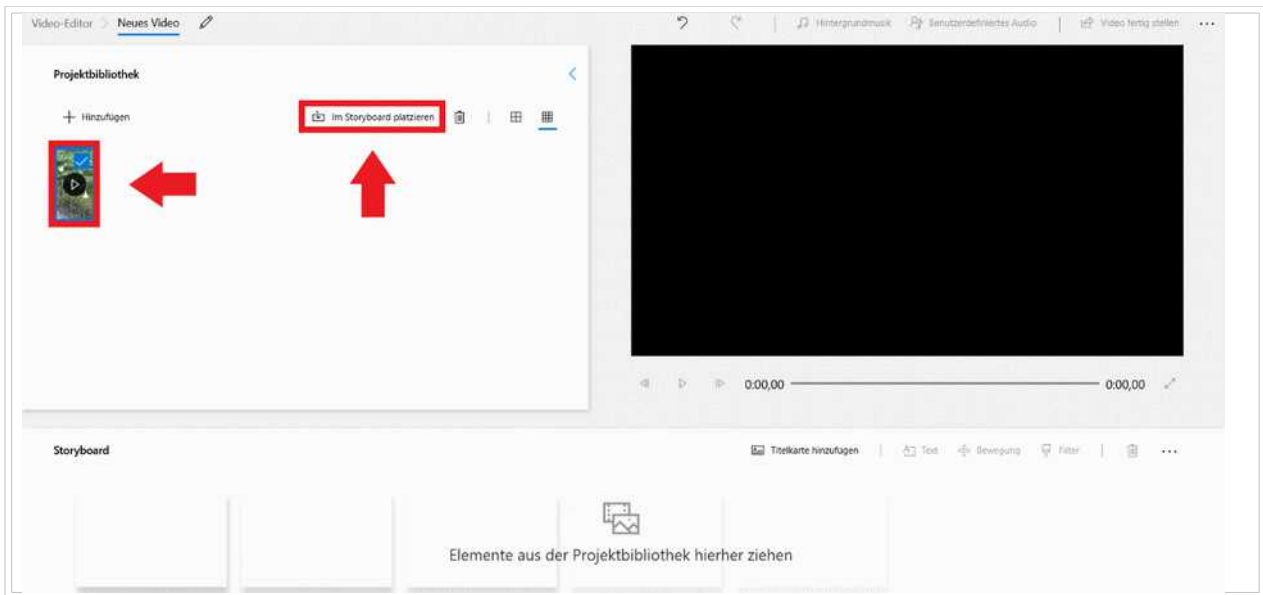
Video-Editor > Neues Video

Hintergrundmusik Benutzerdefiniertes Audio Video fertig stellen ...

Projektbibliothek

+ Hinzufügen

Im Storyboard platzieren

0:00,00 0:00,00

Storyboard

Titelkarte hinzufügen Text Bewegung Filter ...

Elemente aus der Projektbibliothek hierher ziehen